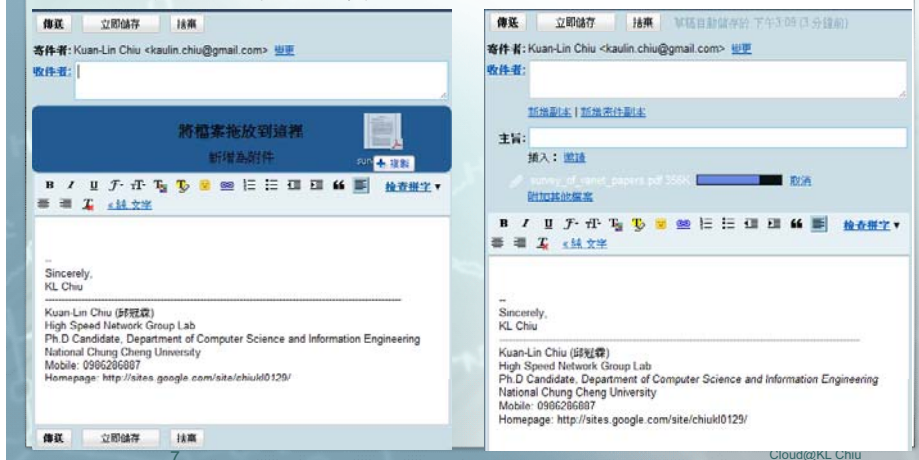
傳送 立即儲存 捨棄

寄件者: Kuan-Lin Chiu <kaulin.chiu@gmail.com> 變更

收件者:

將檔案拖放到這裡

新增為附件

sur + 複製

B I U 檢查拼字 ▾

« 純文字

--
Sincerely,
KL Chiu

Kuan-Lin Chiu (邱冠霖)
High Speed Network Group Lab
Ph.D Candidate, Department of Computer Science and Information Engineering
National Chung Cheng University
Mobile: 0986286887
Homepage: http://sites.google.com/site/chiukl0129/

傳送 立即儲存 捨棄

7

傳送 立即儲存 捨棄 草稿自動儲存於 下午3:09 (3 分鐘前)

寄件者: Kuan-Lin Chiu <kaulin.chiu@gmail.com> 變更

收件者:

新增副本 | 新增密件副本

主旨:

插入: 邀請

survey_of_vanet_papers.pdf 356K 取消

附加其他檔案

B I U 檢查拼字 ▾

« 純文字

--
Sincerely,
KL Chiu

Kuan-Lin Chiu (邱冠霖)
High Speed Network Group Lab
Ph.D Candidate, Department of Computer Science and Information Engineering
National Chung Cheng University
Mobile: 0986286887
Homepage: http://sites.google.com/site/chiukl0129/

Cloud@KL Chiu